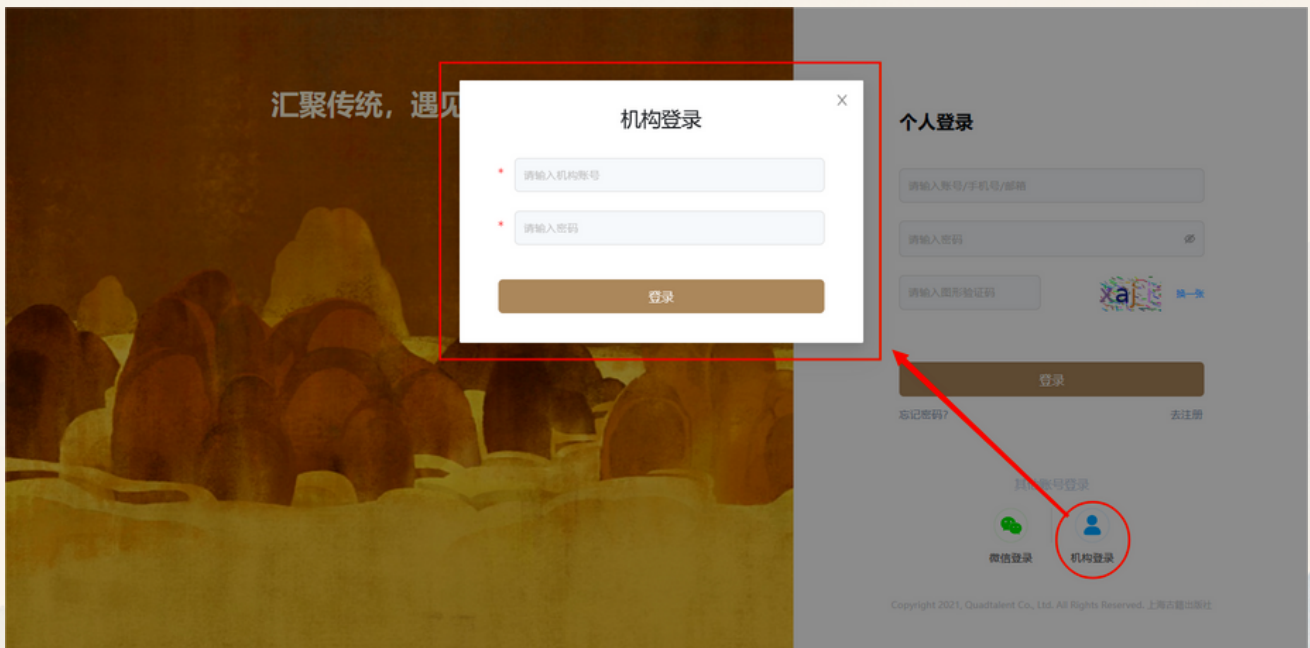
汇聚传统，遇见

机构登录

×

* 请输入机构账号

* 请输入密码

登录

个人登录

请输入账号/手机号/邮箱

请输入密码

请输入图形验证码

xa

换一张

登录

忘记密码?

去注册

其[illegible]账号登录

微信登录

机构登录

Copyright 2021, Quadtalent Co., Ltd. All Rights Reserved. 上海古籍出版社